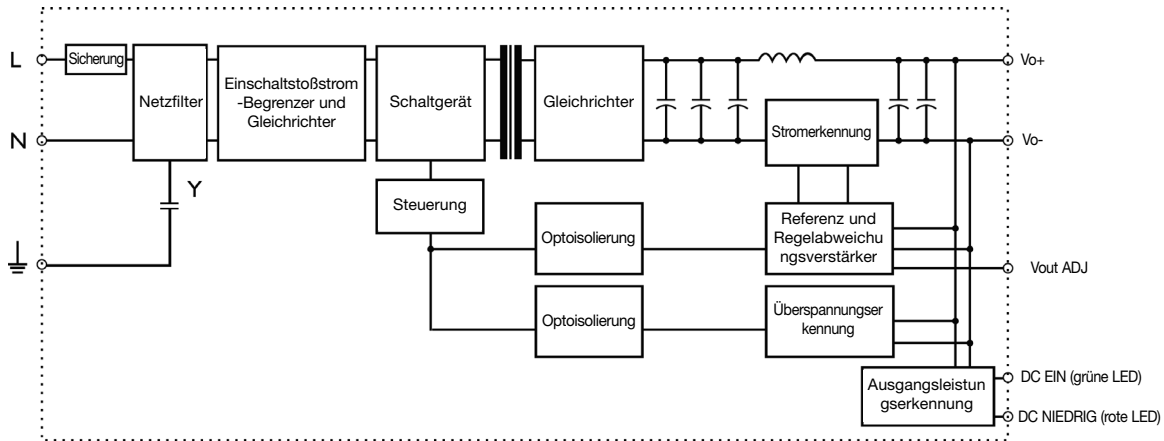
L
N
Sicherung
Netzfilter
Y
Einschaltstoßstrom -Begrenzer und Gleichrichter
Schaltgerät
Steuerung
Gleichrichter
Stromerkennung
Vo+
Vo-
Optoisolierung
Referenz und Regelabweichungsverstärker
Vout ADJ
Optoisolierung
Überspannungserkennung
Ausgangsleistungserkennung
DC EIN (grüne LED)
DC NIEDRIG (rote LED)